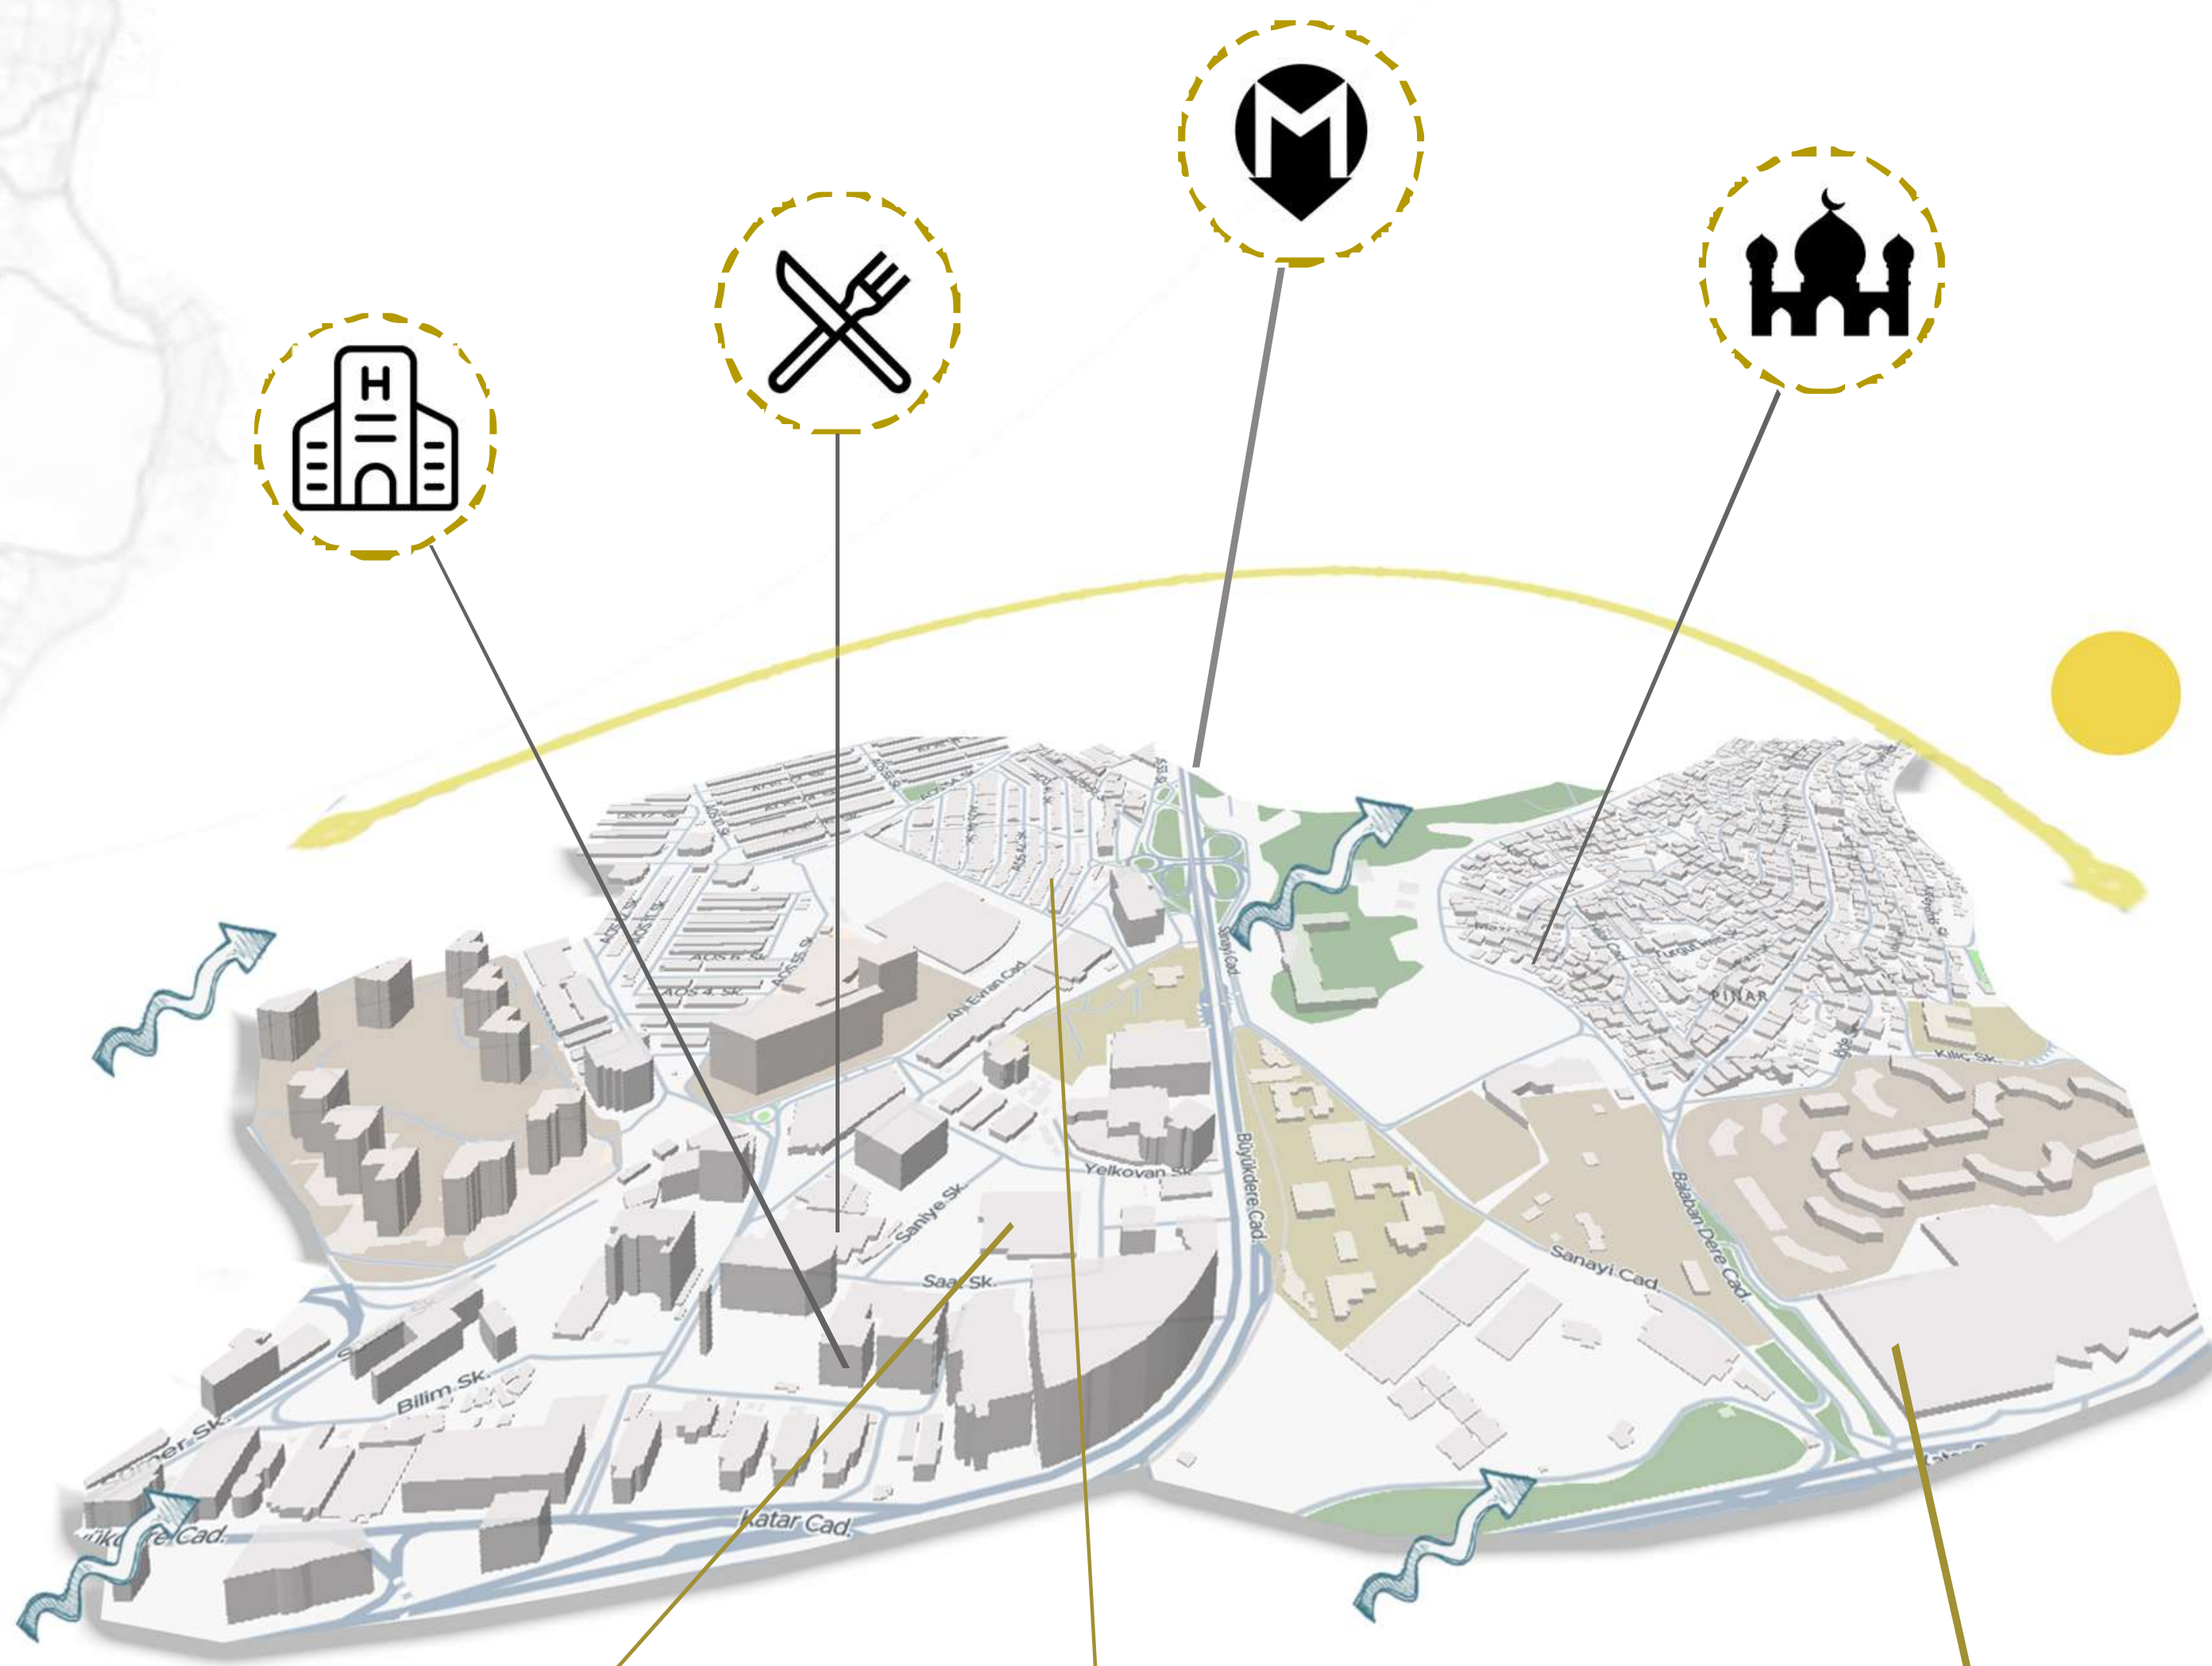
H

AOS 4. Sk.

AOS 6. Sk.

Ali Evran Cad.

Sanayi Cad.

Yelkovan Sk.

Saniye Sk.

Saat Sk.

Büyükdere Cad.

Balaban Dere Cad.

Sanayi Cad.

PINAR

Kılıç Sk.

Bilim Sk.

Ömer Sk.

Büyükdere Cad.

Katar Cad.